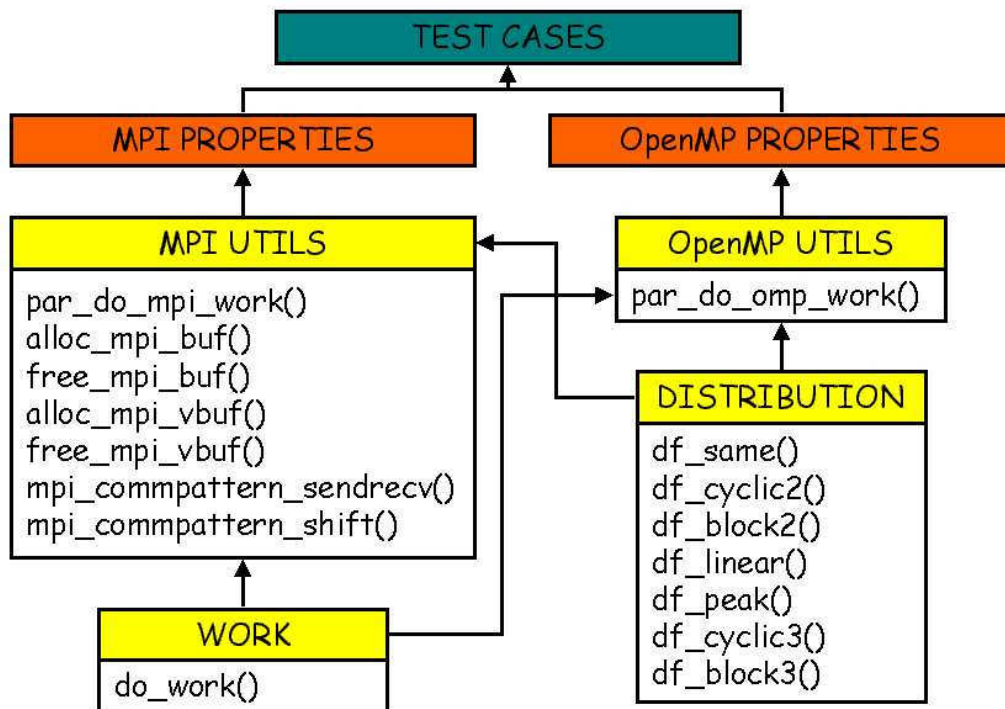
TEST CASES

MPI PROPERTIES

OpenMP PROPERTIES

MPI UTILS

par_do_mpi_work()
alloc_mpi_buf()
free_mpi_buf()
alloc_mpi_vbuf()
free_mpi_vbuf()
mpi_commpattern_sendrecv()
mpi_commpattern_shift()

OpenMP UTILS

par_do_omp_work()

DISTRIBUTION

df_same()
df_cyclic2()
df_block2()
df_linear()
df_peak()
df_cyclic3()
df_block3()

WORK

do_work()